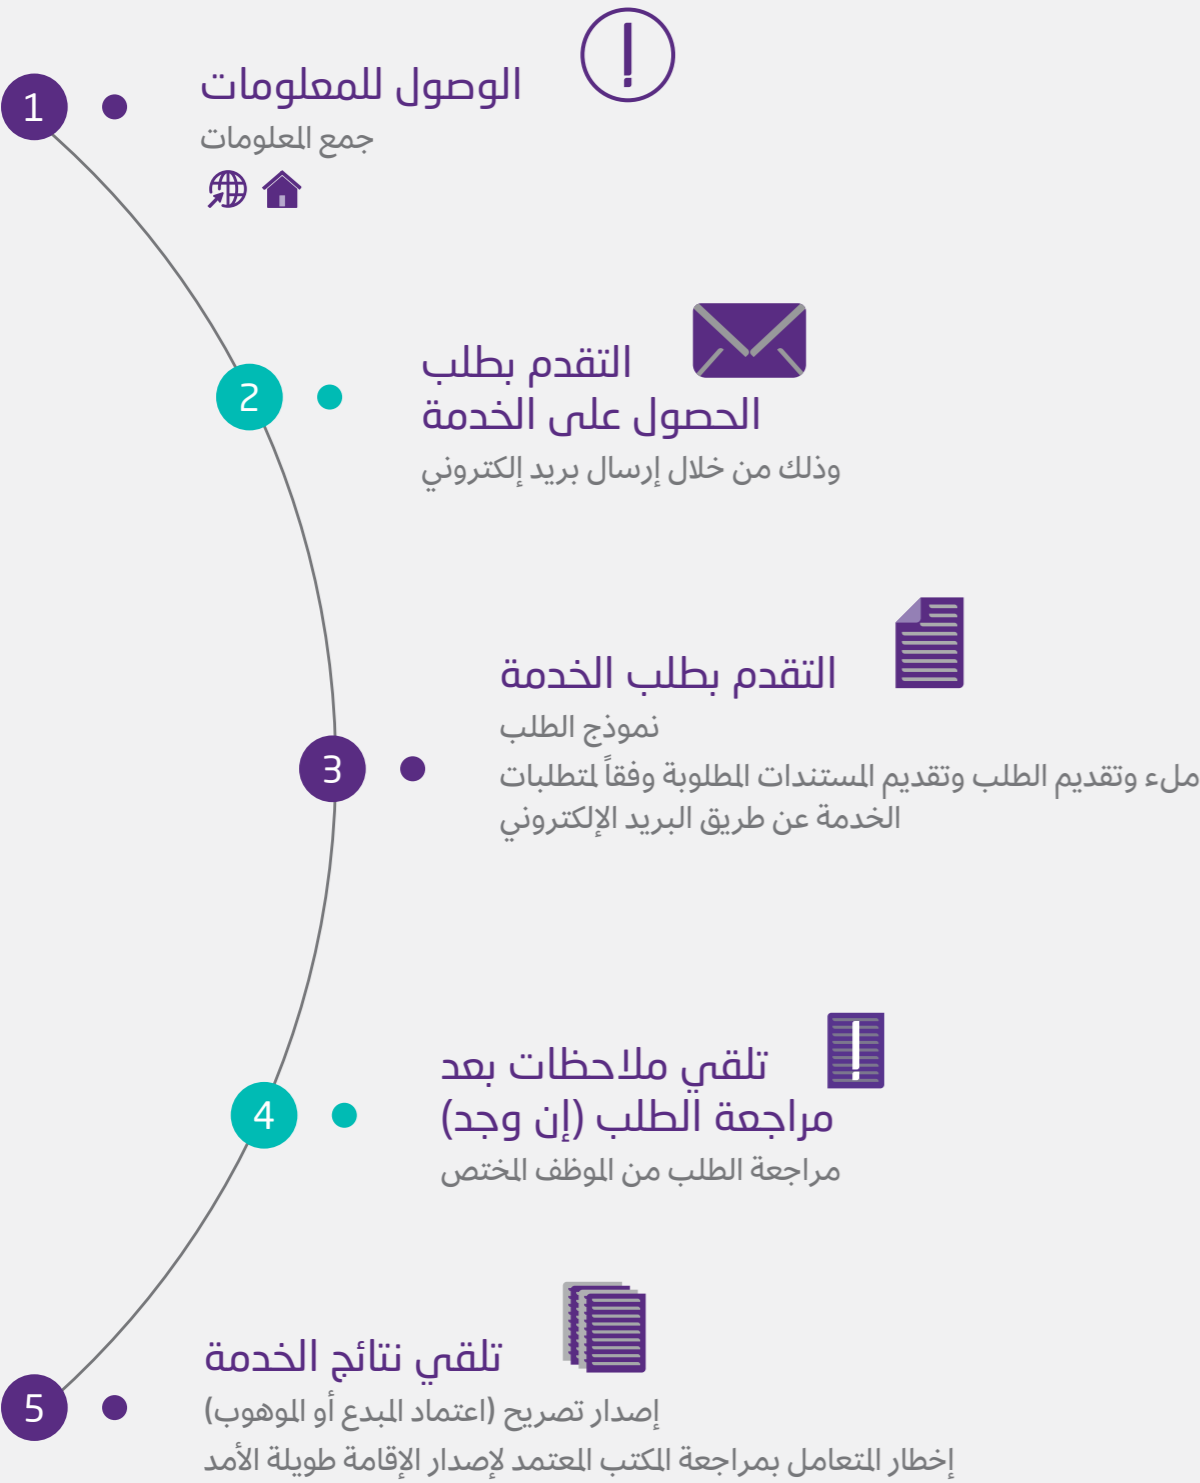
1
الوصول للمعلومات
جمع المعلومات

2
التقدم بطلب الحصول على الخدمة
وذلك من خلال إرسال بريد إلكتروني

3
التقدم بطلب الخدمة
نموذج الطلب
ملء وتقديم الطلب وتقديم المستندات المطلوبة وفقاً لمتطلبات الخدمة عن طريق البريد الإلكتروني

4
تلقي ملاحظات بعد مراجعة الطلب (إن وجد)
مراجعة الطلب من الموظف المختص

5
تلقي نتائج الخدمة
إصدار تصريح (اعتماد المبدع أو الموهوب)
إخطار المتعامل بمراجعة المكتب المعتمد لإصدار الإقامة طويلة الأمد